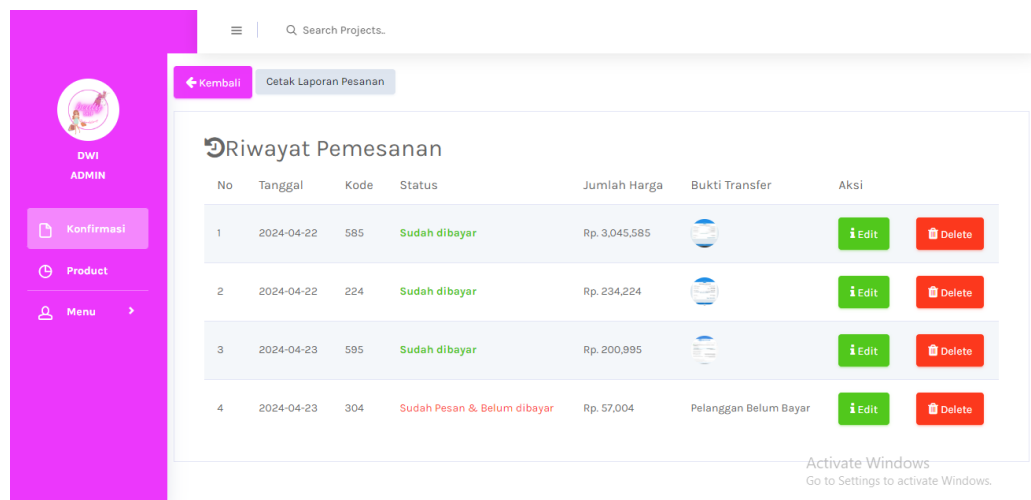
Search Projects..

DWI
ADMIN

Konfirmasi
Product
Menu

Kembali
Cetak Laporan Pesanan

Riwayat Pemesanan

| No | Tanggal | Kode | Status | Jumlah Harga | Bukti Transfer | Aksi | |
|---|---|---|---|---|---|---|---|
| 1 | 2024-04-22 | 585 | Sudah dibayar | Rp. 3,045,585 | | Edit | Delete |
| 2 | 2024-04-22 | 224 | Sudah dibayar | Rp. 234,224 | | Edit | Delete |
| 3 | 2024-04-23 | 595 | Sudah dibayar | Rp. 200,995 | | Edit | Delete |
| 4 | 2024-04-23 | 304 | Sudah Pesan & Belum dibayar | Rp. 57,004 | Pelanggan Belum Bayar | Edit | Delete |

Activate Windows
Go to Settings to activate Windows.